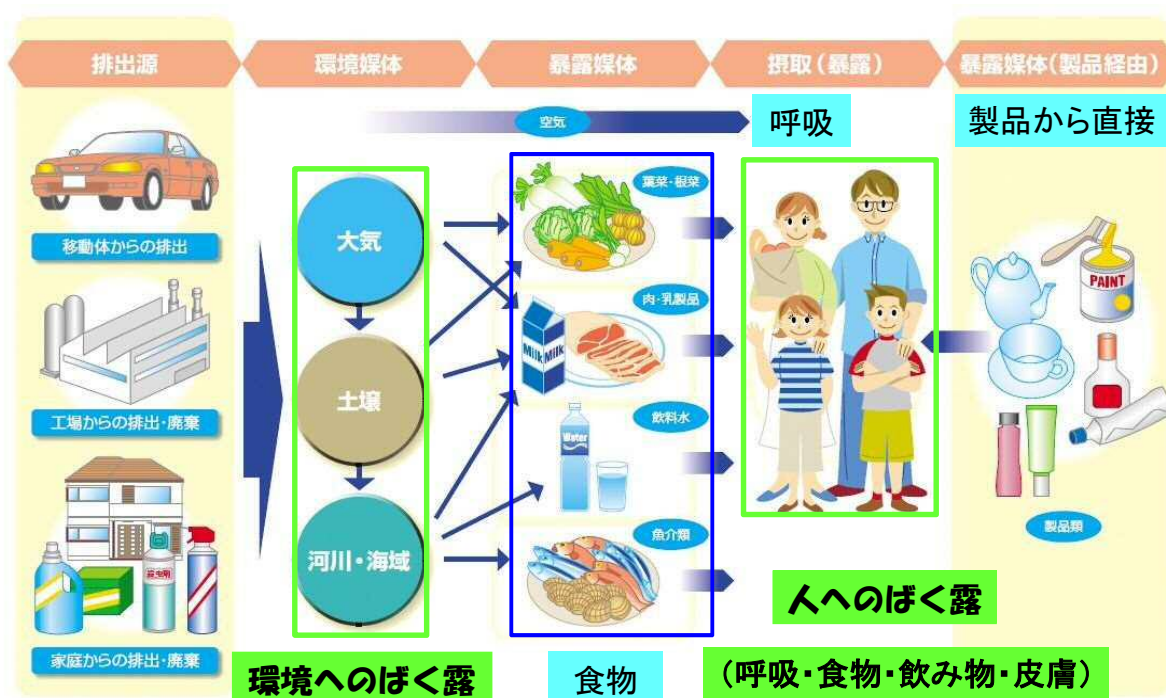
排出源

環境媒体

暴露媒体

摂取（暴露）

暴露媒体（製品経由）

空気

呼吸

製品から直接

移動体からの排出

工場からの排出・廃棄

家庭からの排出・廃棄

大気

土壌

河川・海域

葉菜・根菜

肉・乳製品

Milk Milk

飲料水

Water

魚介類

PAINT

製品類

人へのばく露

環境へのばく露

食物

（呼吸・食物・飲み物・皮膚）